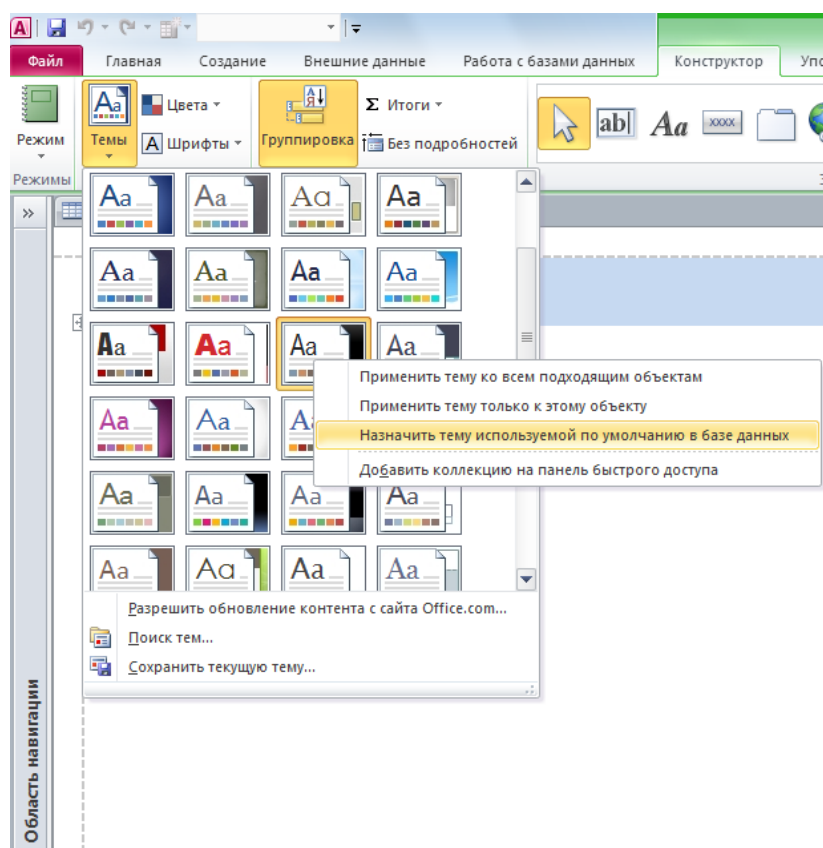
Файл Главная Создание Внешние данные Работа с базами данных Конструктор Упо

Режим Темы Цвета Шрифты Группировка Итоги Без подробностей

Режимы

»

Aa Aa Aa Aa
Aa Aa Aa Aa
Aa Aa Aa Aa
Aa Aa Aa
Aa Aa Aa Aa
Aa Aa Aa Aa

Применить тему ко всем подходящим объектам
Применить тему только к этому объекту
Назначить тему используемой по умолчанию в базе данных
Добавить коллекцию на панель быстрого доступа

Разрешить обновление контента с сайта Office.com...
Поиск тем...
Сохранить текущую тему...

Область навигации